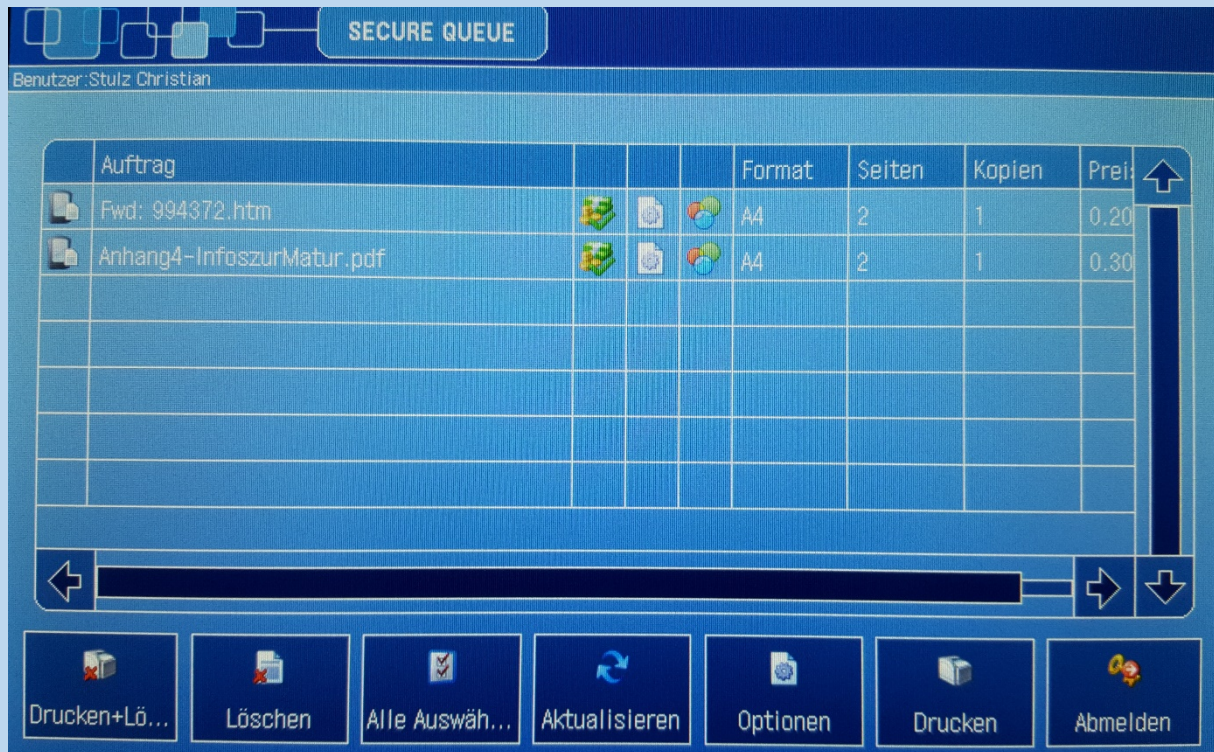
SECURE QUEUE

Benutzer:Stulz Christian

| Auftrag | | | | Format | Seiten | Kopien | Prei |
|---|---|---|---|---|---|---|---|
| Fwd: 994372.htm | | | | A4 | 2 | 1 | 0.20 |
| Anhang4-InfoszurMatur.pdf | | | | A4 | 2 | 1 | 0.30 |

Drucken+Lö... Löschen Alle Auswäh... Aktualisieren Optionen Drucken Abmelden